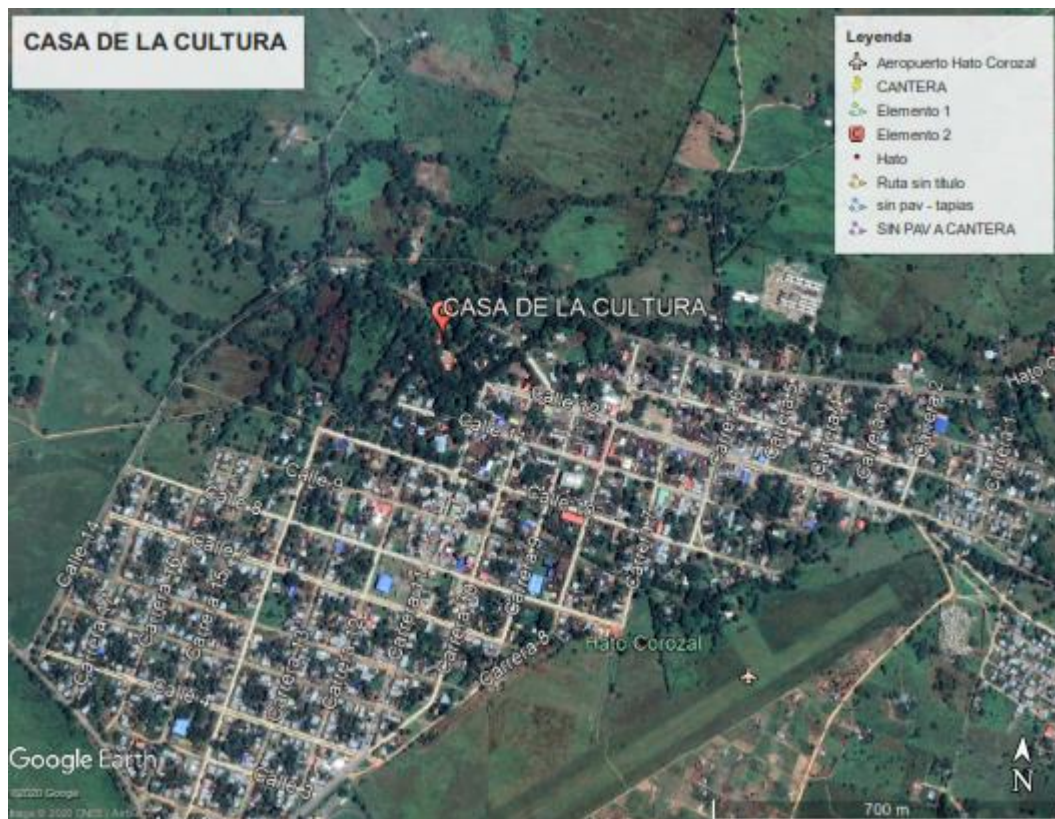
CASA DE LA CULTURA

Leyenda
Aeropuerto Hato Corozal
CANTERA
Elemento 1
Elemento 2
Hato
Ruta sin título
sin pav - tapias
SIN PAV A CANTERA

CASA DE LA CULTURA

Calle 11
Carrera 12
Carrera 10
Calle 15
Calle 9
Calle 8
Calle 7
Carrera 11
Carrera 9
Carrera 8
Calle 6
Calle 5
Carrera 7
Carrera 6
Carrera 5
Carrera 4
Carrera 3
Carrera 2
Carrera 1
Hato

Hato Corozal

Google Earth
©2020 Google
Image © 2020 CNES / Airbus

700 m
N